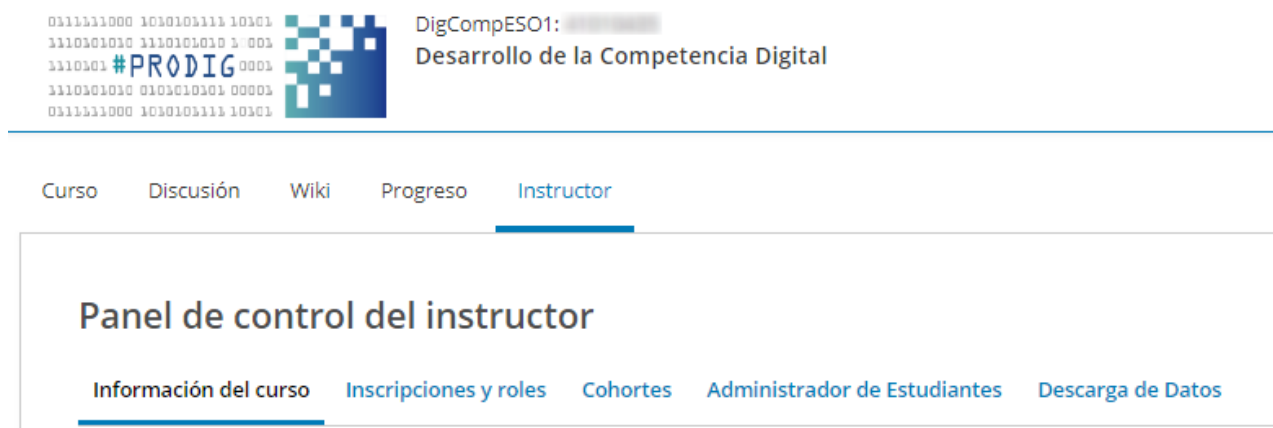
01111111000 10101011111 10101
1110101010 1110101010 10001
1110101 #PRODIG 0001
1110101010 0101010101 00001
01111111000 10101011111 10101

DigCompESO1: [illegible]
Desarrollo de la Competencia Digital

Curso Discusión Wiki Progreso Instructor

Panel de control del instructor

Información del curso Inscripciones y roles Cohortes Administrador de Estudiantes Descarga de Datos